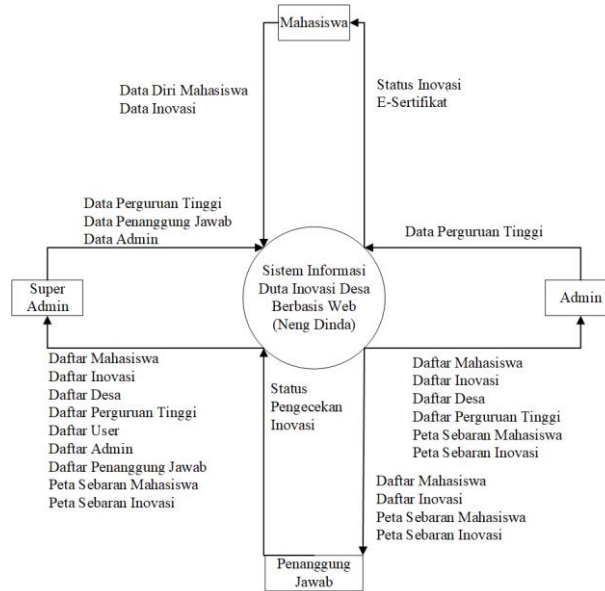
Mahasiswa

Data Diri Mahasiswa
Data Inovasi

Status Inovasi
E-Sertifikat

Data Perguruan Tinggi
Data Penanggung Jawab
Data Admin

Data Perguruan Tinggi

Super Admin

Sistem Informasi Duta Inovasi Desa Berbasis Web (Neng Dinda)

Admin

Daftar Mahasiswa
Daftar Inovasi
Daftar Desa
Daftar Perguruan Tinggi
Daftar User
Daftar Admin
Daftar Penanggung Jawab
Peta Sebaran Mahasiswa
Peta Sebaran Inovasi

Status Pengecekan Inovasi

Daftar Mahasiswa
Daftar Inovasi
Daftar Desa
Daftar Perguruan Tinggi
Peta Sebaran Mahasiswa
Peta Sebaran Inovasi

Daftar Mahasiswa
Daftar Inovasi
Peta Sebaran Mahasiswa
Peta Sebaran Inovasi

Penanggung Jawab